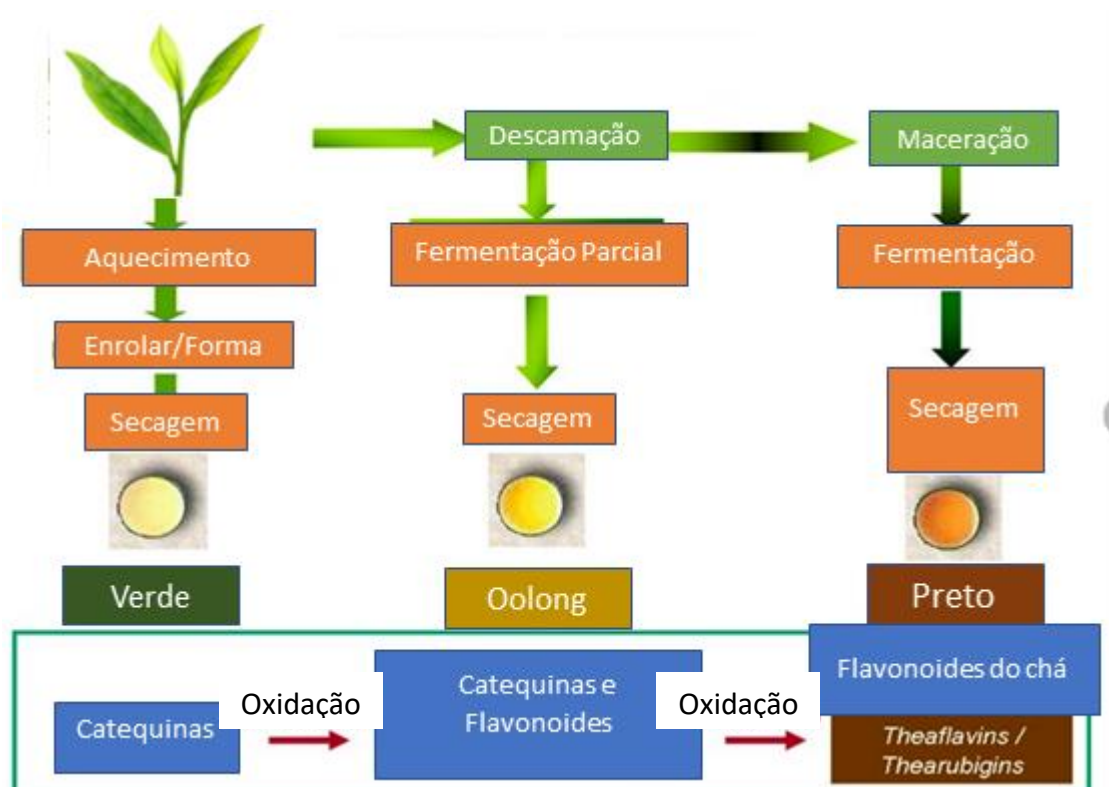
Descamação

Maceração

Aquecimento

Enrolar/Forma

Secagem

Verde

Fermentação Parcial

Secagem

Oolong

Fermentação

Secagem

Preto

Catequinas

Oxidação

Catequinas e Flavonoides

Oxidação

Flavonoides do chá

Theaflavins / Thearubigins